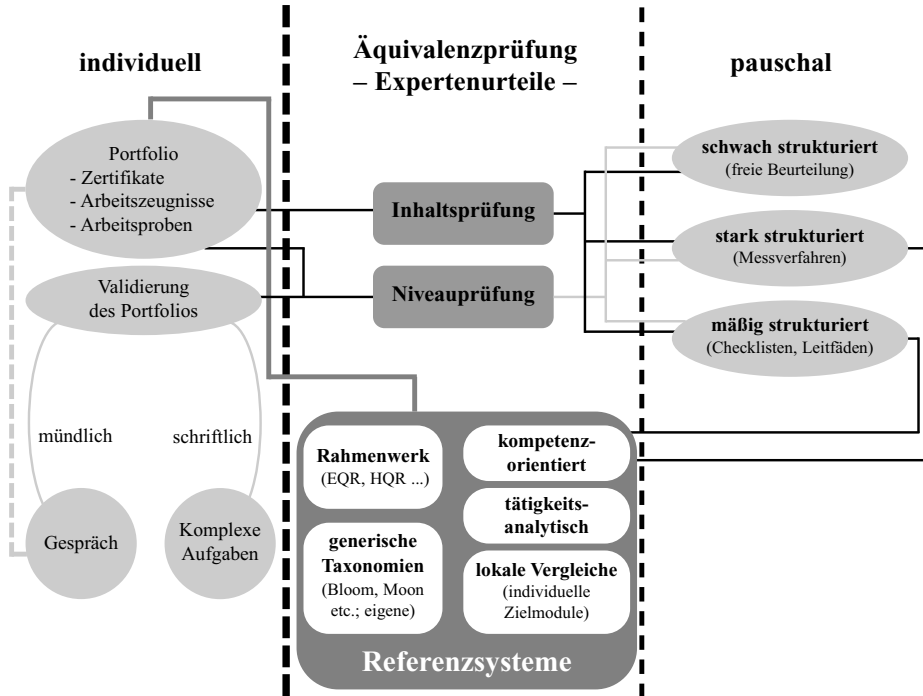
individuell

Äquivalenzprüfung
– Expertenurteile –

pauschal

Portfolio
- Zertifikate
- Arbeitszeugnisse
- Arbeitsproben

Validierung des Portfolios

mündlich

schriftlich

Gespräch

Komplexe Aufgaben

Inhaltsprüfung

Niveauprüfung

schwach strukturiert
(freie Beurteilung)

stark strukturiert
(Messverfahren)

mäßig strukturiert
(Checklisten, Leitfäden)

Rahmenwerk
(EQR, HQR ...)

kompetenzorientiert

tätigkeitsanalytisch

generische Taxonomien
(Bloom, Moon etc.; eigene)

lokale Vergleiche
(individuelle Zielmodule)

Referenzsysteme